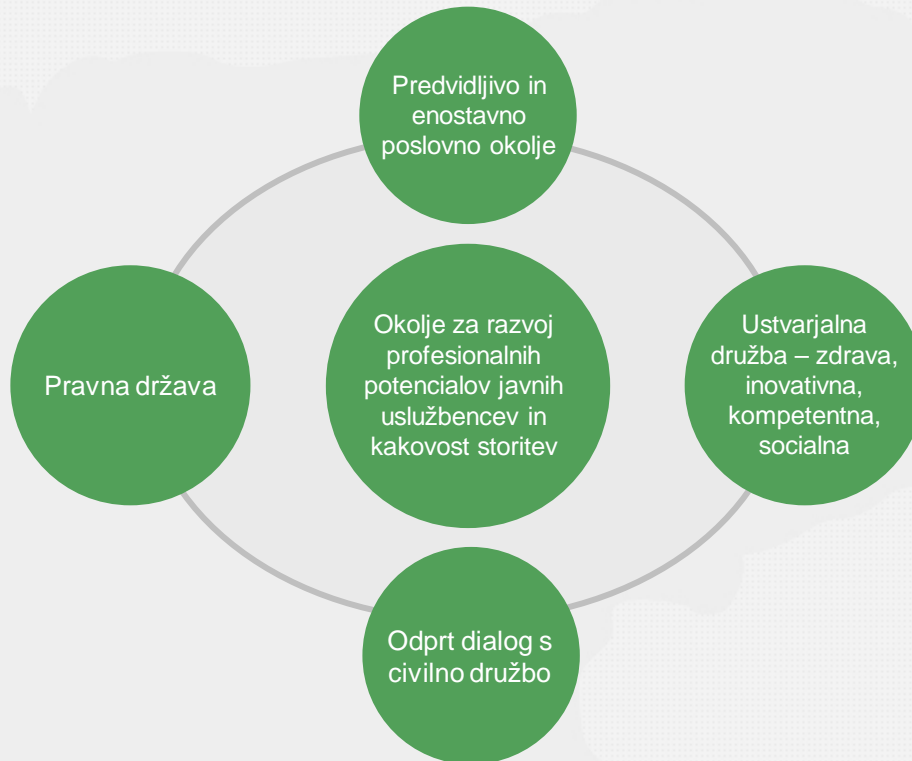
Predvidljivo in enostavno poslovno okolje

Pravna država

Okolje za razvoj profesionalnih potencialov javnih uslužbencev in kakovost storitev

Ustvarjalna družba – zdrava, inovativna, kompetentna, socialna

Odprt dialog s civilno družbo